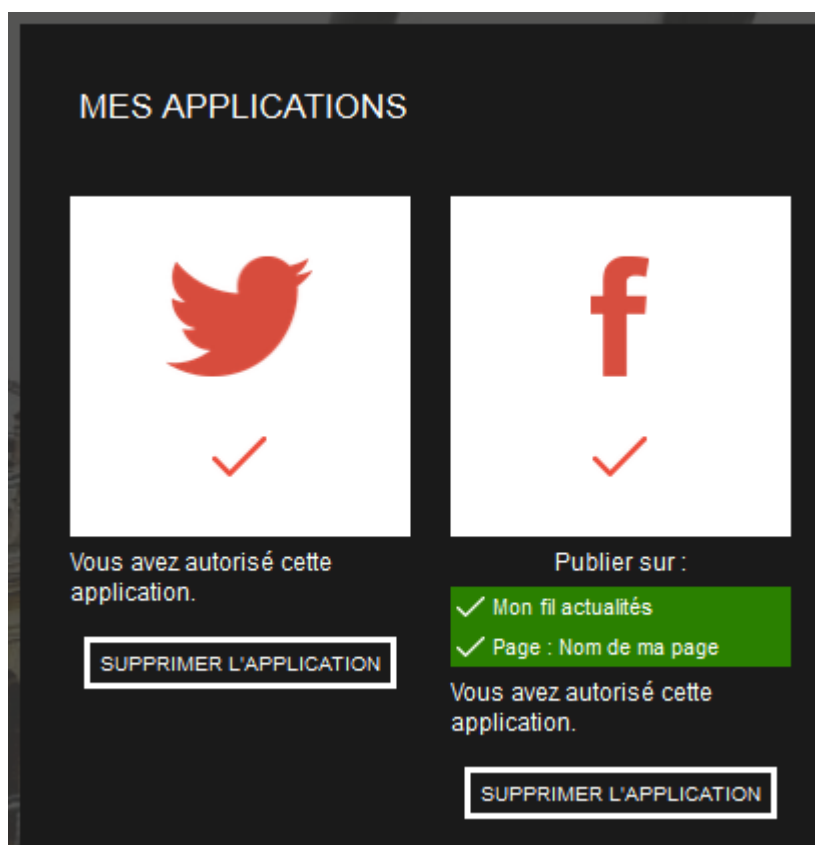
MES APPLICATIONS

Vous avez autorisé cette application.

SUPPRIMER L'APPLICATION

f

Publier sur :

Mon fil actualités

Page : Nom de ma page

Vous avez autorisé cette application.

SUPPRIMER L'APPLICATION